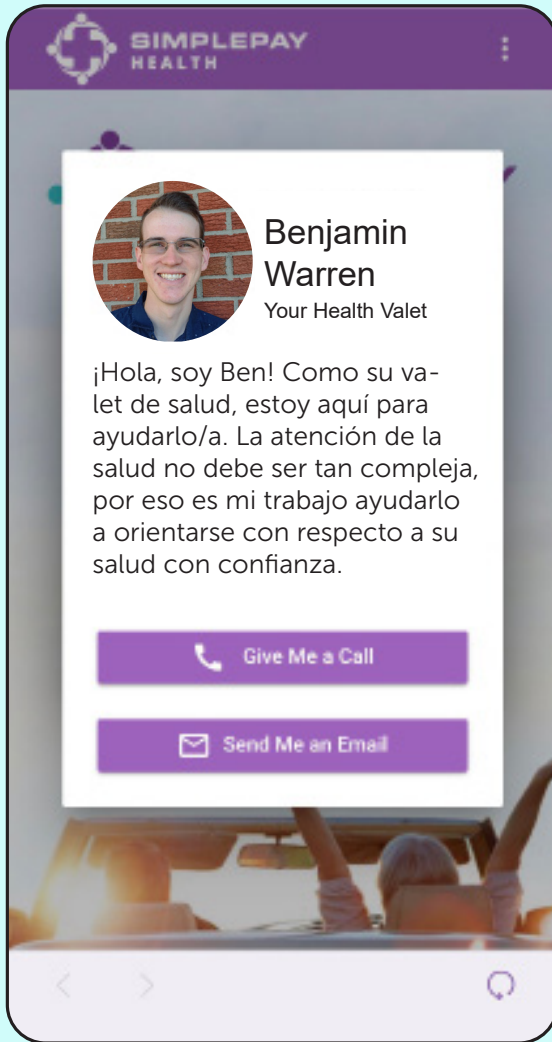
SIMPLEPAY HEALTH

Benjamin Warren
Your Health Valet

¡Hola, soy Ben! Como su valet de salud, estoy aquí para ayudarlo/a. La atención de la salud no debe ser tan compleja, por eso es mi trabajo ayudarlo a orientarse con respecto a su salud con confianza.

Give Me a Call

Send Me an Email